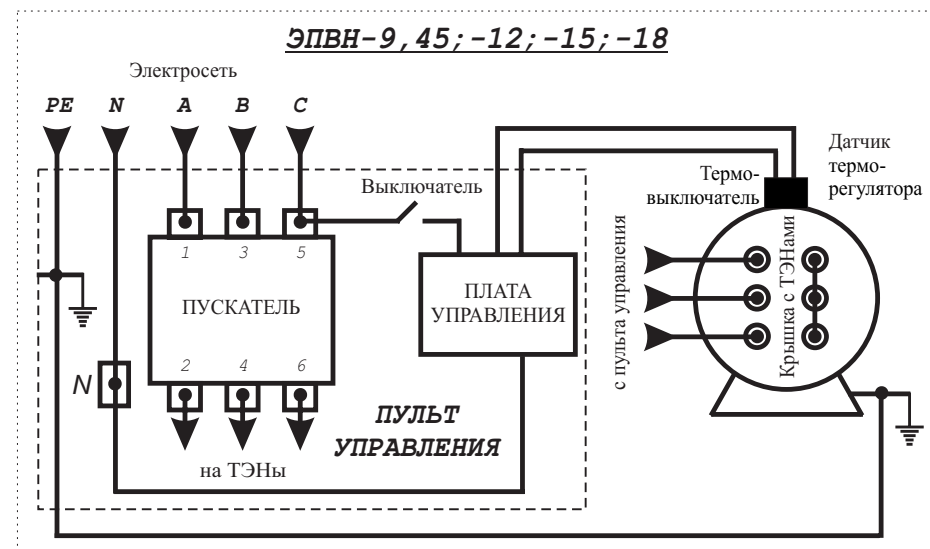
ЭПВН-9,45;-12;-15;-18

Электросеть

PE N A B C

Выключатель

Датчик терморегулятора

Термовыключатель

1 3 5

ПУСКАТЕЛЬ

2 4 6

ПЛАТА УПРАВЛЕНИЯ

с пульта управления

Крышка с ТЭНами

N

ПУЛЬТ УПРАВЛЕНИЯ

на ТЭНы